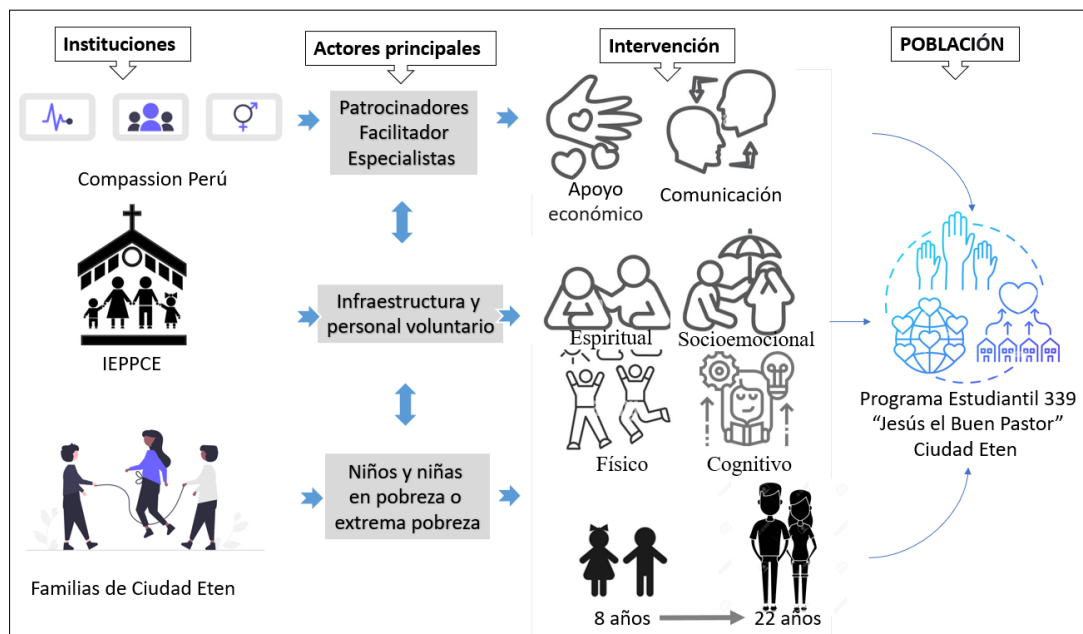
Instituciones

Actores principales

Intervención

POBLACIÓN

Compassion Perú

Patrocinadores
Facilitador
Especialistas

Apoyo económico

Comunicación

IEPPCE

Infraestructura y personal voluntario

Espiritual

Socioemocional

Físico

Cognitivo

Programa Estudiantil 339
“Jesús el Buen Pastor”
Ciudad Eten

Familias de Ciudad Eten

Niños y niñas en pobreza o extrema pobreza

8 años

22 años